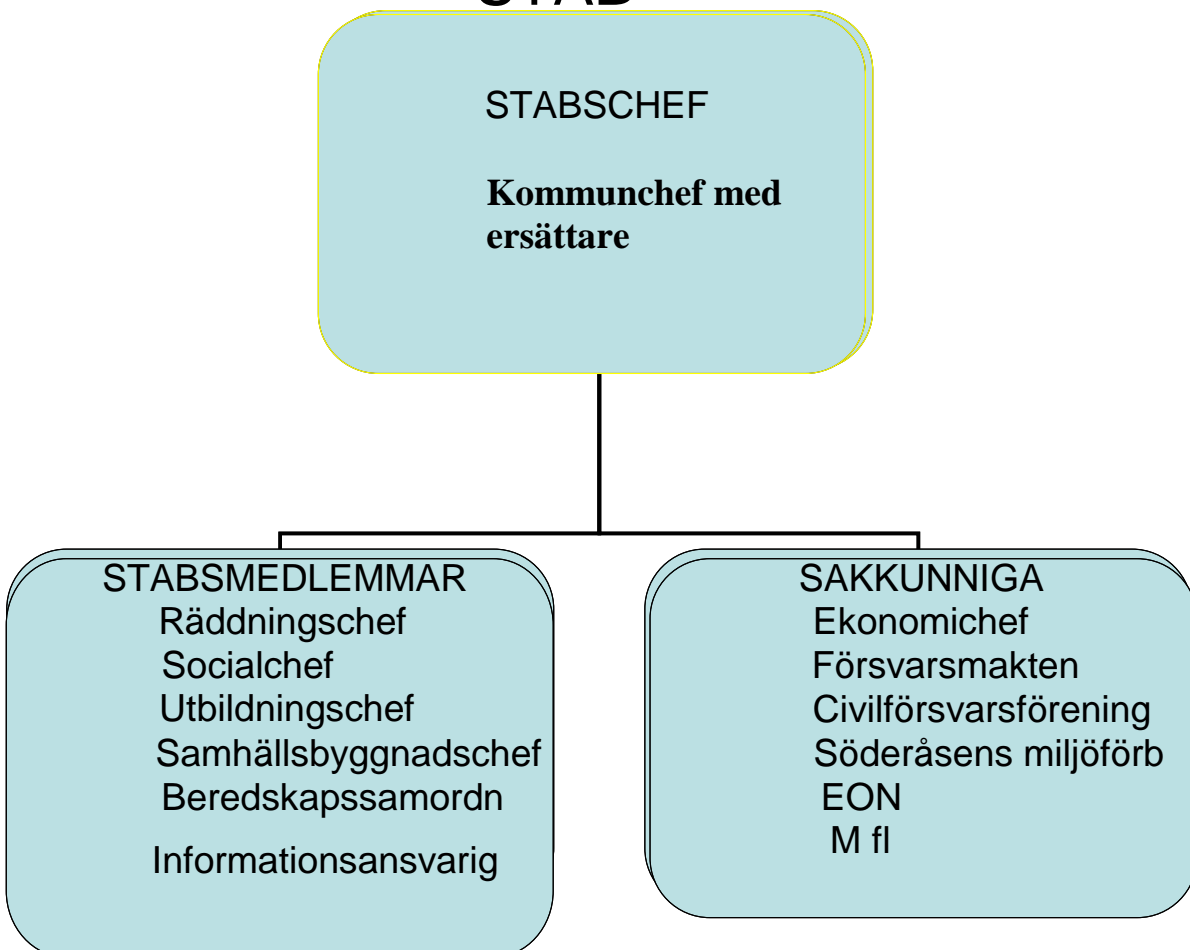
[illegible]

STABSCHEF

**Kommunchef med ersättare**

STABSMEDLEMMAR
Räddningschef
Socialchef
Utbildningschef
Samhällsbyggnadschef
Beredskapssamordn
Informationsansvarig

SAKKUNNIGA
Ekonomichef
Försvarsmakten
Civilförsvarsförening
Söderåsens miljöförb
EON
M fl